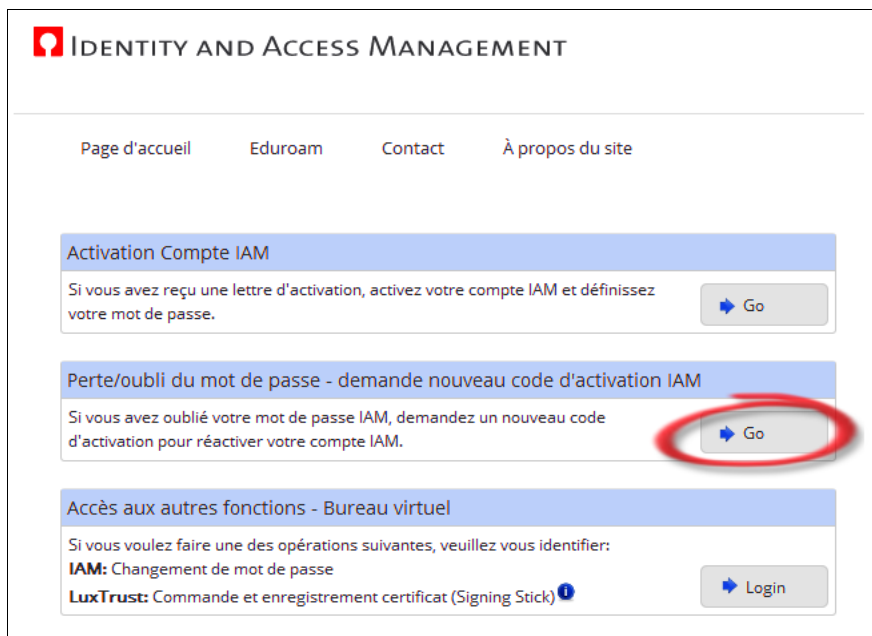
Identity and Access Management

Page d'accueil Eduroam Contact À propos du site

Activation Compte IAM

Si vous avez reçu une lettre d'activation, activez votre compte IAM et définissez votre mot de passe.

Go

Perte/oubli du mot de passe - demande nouveau code d'activation IAM

Si vous avez oublié votre mot de passe IAM, demandez un nouveau code d'activation pour réactiver votre compte IAM.

Go

Accès aux autres fonctions - Bureau virtuel

Si vous voulez faire une des opérations suivantes, veuillez vous identifier:
**IAM:** Changement de mot de passe
**LuxTrust:** Commande et enregistrement certificat (Signing Stick)

Login